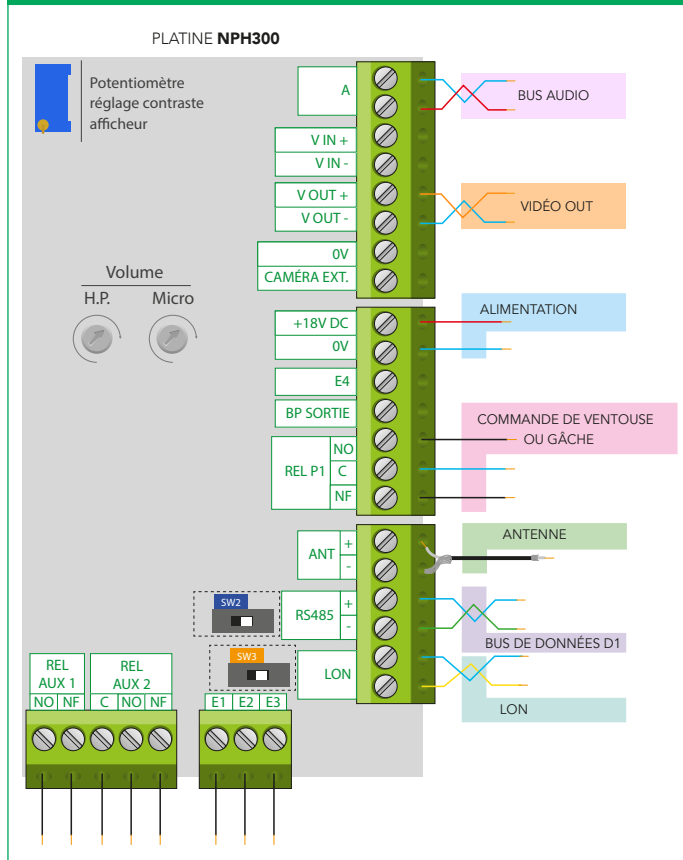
PLATINE **NPH300**

Potentiomètre réglage contraste afficheur

Volume
H.P. Micro

A
V IN +
V IN -
V OUT +
V OUT -
0V
CAMÉRA EXT.
+18V DC
0V
E4
BP SORTIE
REL P1
NO
C
NF
ANT
+
-
SW2
RS485
+
-
SW3
LON

BUS AUDIO
VIDÉO OUT
ALIMENTATION
COMMANDE DE VENTOUSE OU GÂCHE
ANTENNE
BUS DE DONNÉES D1
LON

| REL AUX 1 | | REL AUX 2 | | |
|---|---|---|---|---|
| NO | NF | C | NO | NF |

| E1 | E2 | E3 |
|---|---|---|